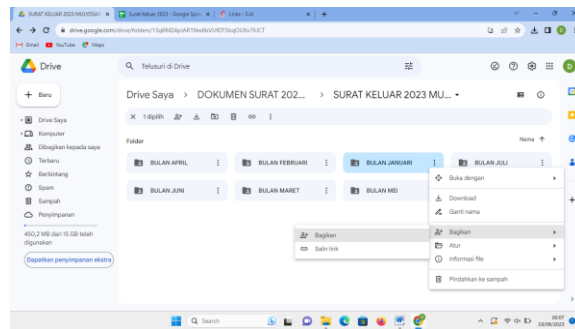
SURAT KELUAR 2023 MULYOSAR ×
Surat Keluar 2023 – Google Spre ×
Links - S.id ×
drive.google.com/drive/folders/13qRMZ4pJAR1Nw6bVUfEF5bqO3Xv76JCT
Gmail YouTube Maps
Drive
Telusuri di Drive
Baru
Drive Saya
Komputer
Dibagikan kepada saya
Terbaru
Berbintang
Spam
Sampah
Penyimpanan
450,2 MB dari 15 GB telah digunakan
Dapatkan penyimpanan ekstra
Drive Saya > DOKUMEN SURAT 202... > SURAT KELUAR 2023 MU...
1 dipilih
Folder
Nama
BULAN APRIL
BULAN FEBRUARI
BULAN JANUARI
BULAN JULI
BULAN JUNI
BULAN MARET
BULAN MEI
Buka dengan
Download
Ganti nama
Bagikan
Atur
Informasi file
Pindahkan ke sampah
Bagikan
Salin link
Search
08:07
19/08/2023